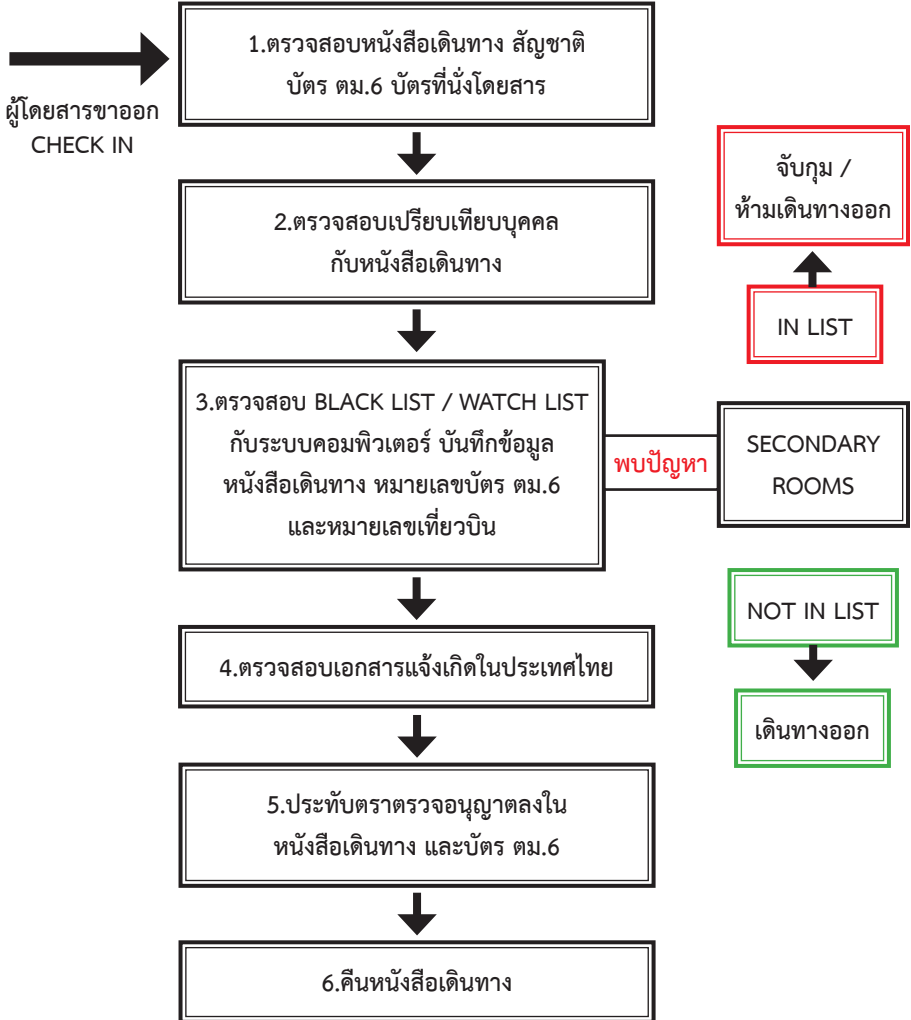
ผู้โดยสารขาออก CHECK IN

1.ตรวจสอบหนังสือเดินทาง สัญชาติ บัตร ตม.6 บัตรที่นั่งโดยสาร

2.ตรวจสอบเปรียบเทียบบุคคล กับหนังสือเดินทาง

3.ตรวจสอบ BLACK LIST / WATCH LIST กับระบบคอมพิวเตอร์ บันทึกข้อมูล หนังสือเดินทาง หมายเลขบัตร ตม.6 และหมายเลขเที่ยวบิน

พบปัญหา

SECONDARY ROOMS

4.ตรวจสอบเอกสารแจ้งเกิดในประเทศไทย

5.ประทับตราตรวจอนุญาตลงใน หนังสือเดินทาง และบัตร ตม.6

6.คืนหนังสือเดินทาง

จับกุม / ห้ามเดินทางออก

IN LIST

NOT IN LIST

เดินทางออก